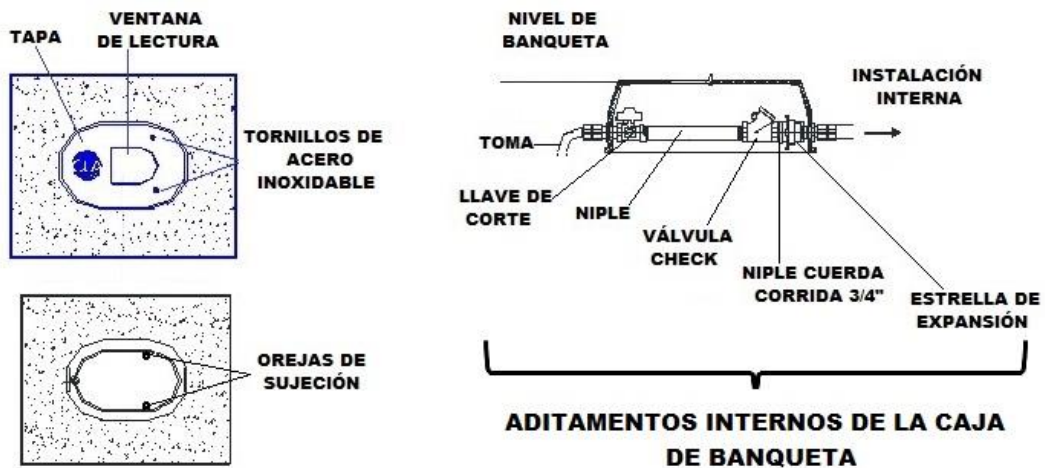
TAPA

VENTANA DE LECTURA

TORNILLOS DE ACERO INOXIDABLE

OREJAS DE SUJECIÓN

NIVEL DE BANQUETA

INSTALACIÓN INTERNA

TOMA

LLAVE DE CORTE

NIPLE

VÁLVULA CHECK

NIPLE CUERDA CORRIDA 3/4"

ESTRELLA DE EXPANSIÓN

ADITAMENTOS INTERNOS DE LA CAJA DE BANQUETA